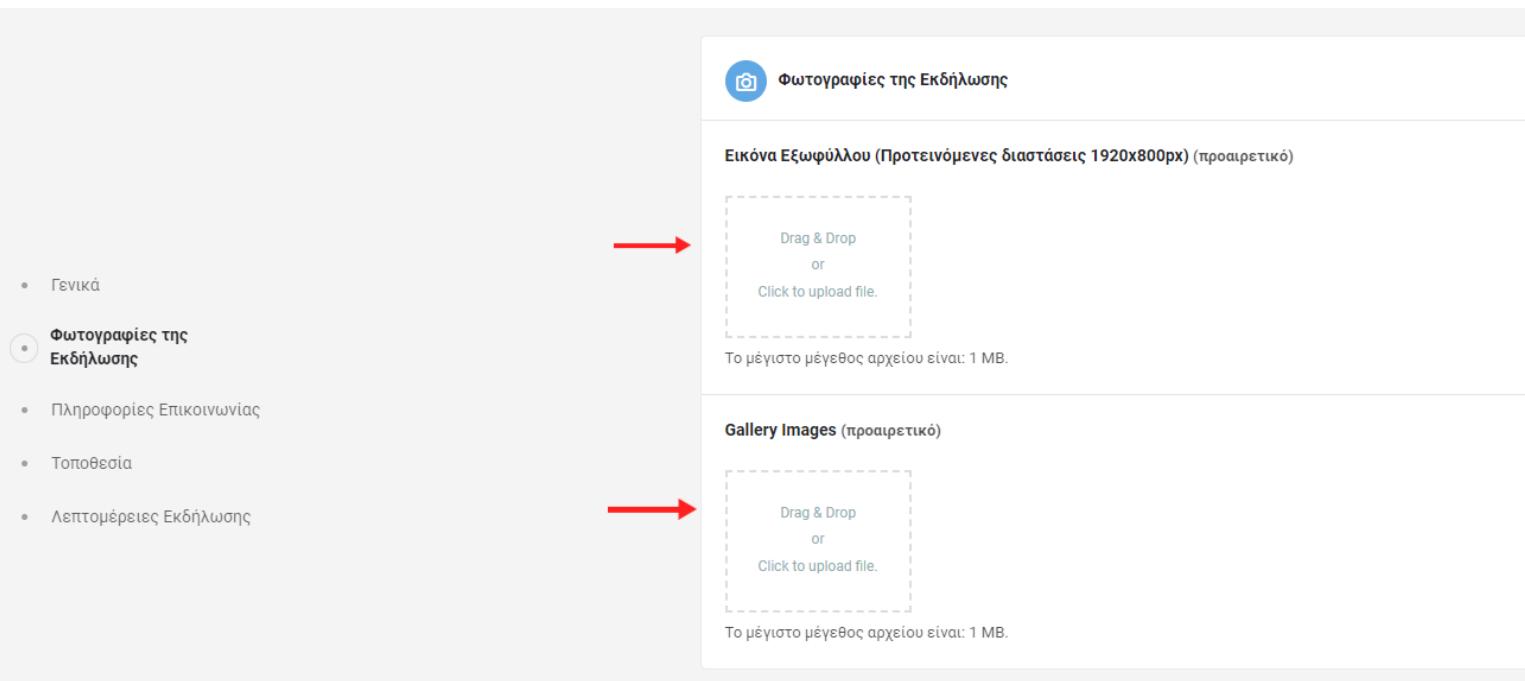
Γενικά

Φωτογραφίες της Εκδήλωσης

Πληροφορίες Επικοινωνίας

Τοποθεσία

Λεπτομέρειες Εκδήλωσης

Φωτογραφίες της Εκδήλωσης

Εικόνα Εξωφύλλου (Προτεινόμενες διαστάσεις 1920x800px) (προαιρετικό)

Drag & Drop
or
Click to upload file.

Το μέγιστο μέγεθος αρχείου είναι: 1 MB.

Gallery Images (προαιρετικό)

Drag & Drop
or
Click to upload file.

Το μέγιστο μέγεθος αρχείου είναι: 1 MB.